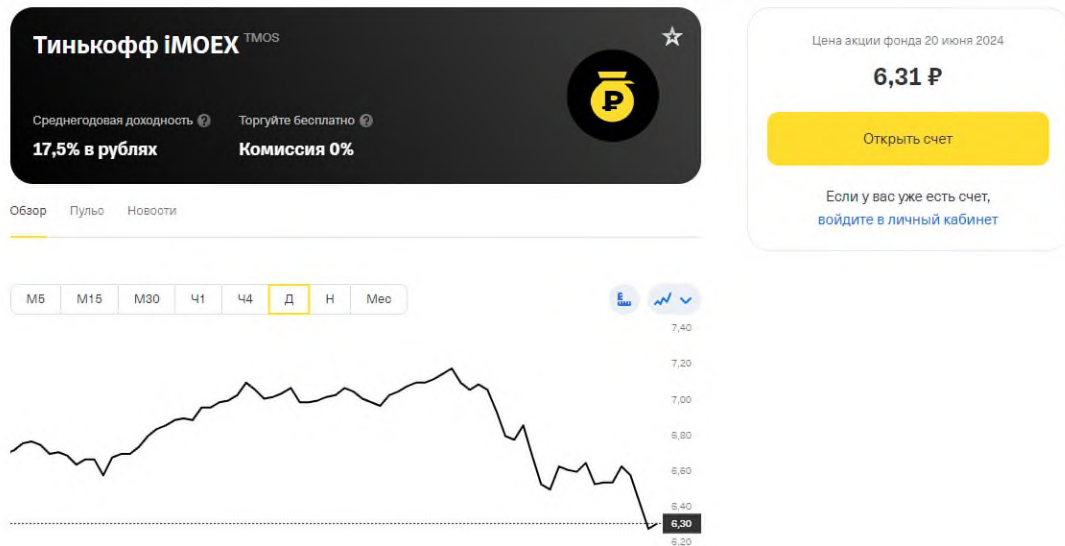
Тинькофф iMOEX TMOS

Среднегодовая доходность
17,5% в рублях

Торгуйте бесплатно
Комиссия 0%

Обзор Пульс Новости

М5 М15 М30 Ч1 Ч4 Д Н Мес

7,40
7,20
7,00
6,80
6,60
6,40
6,30
6,20

Цена акции фонда 20 июня 2024
6,31 ₽

Открыть счет

Если у вас уже есть счет, войдите в личный кабинет